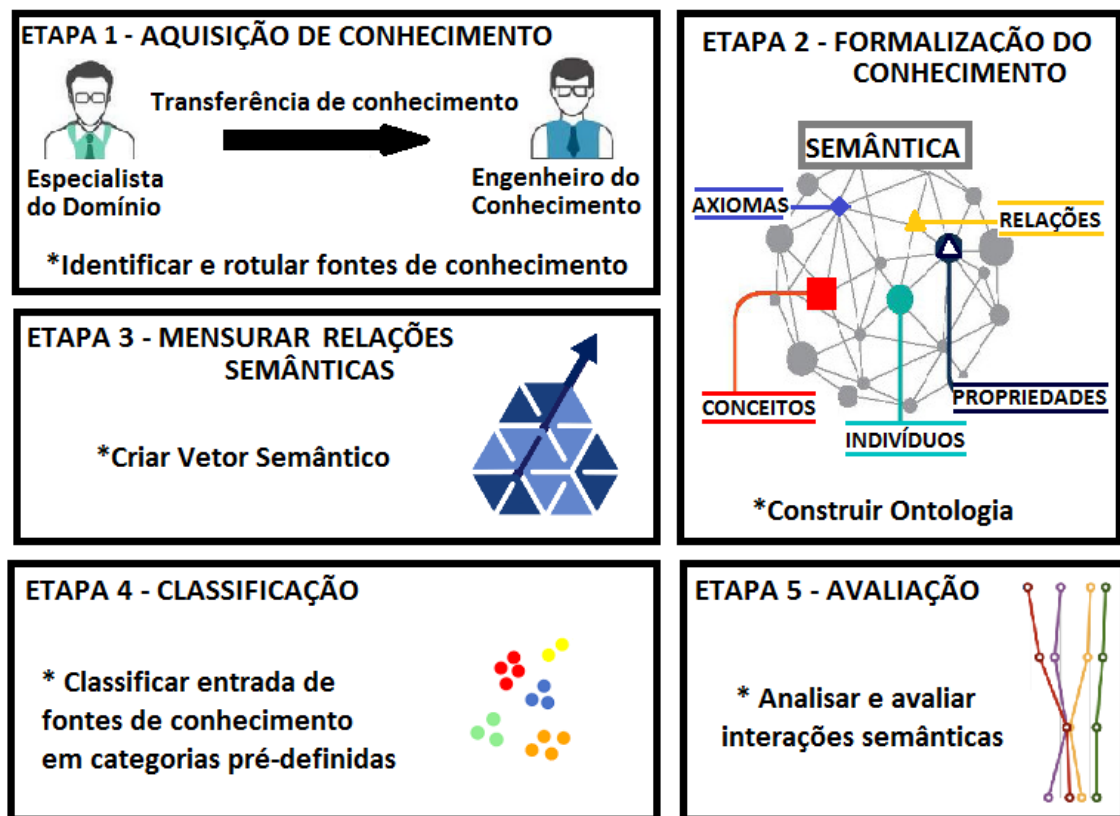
ETAPA 1 - AQUISIÇÃO DE CONHECIMENTO

Transferência de conhecimento

Especialista do Domínio

Engenheiro do Conhecimento

*Identificar e rotular fontes de conhecimento

ETAPA 2 - FORMALIZAÇÃO DO CONHECIMENTO

SEMÂNTICA

AXIOMAS

RELAÇÕES

CONCEITOS

INDIVÍDUOS

PROPRIEDADES

*Construir Ontologia

ETAPA 3 - MENSURAR RELAÇÕES SEMÂNTICAS

*Criar Vetor Semântico

ETAPA 4 - CLASSIFICAÇÃO

* Classificar entrada de fontes de conhecimento em categorias pré-definidas

ETAPA 5 - AVALIAÇÃO

* Analisar e avaliar interações semânticas